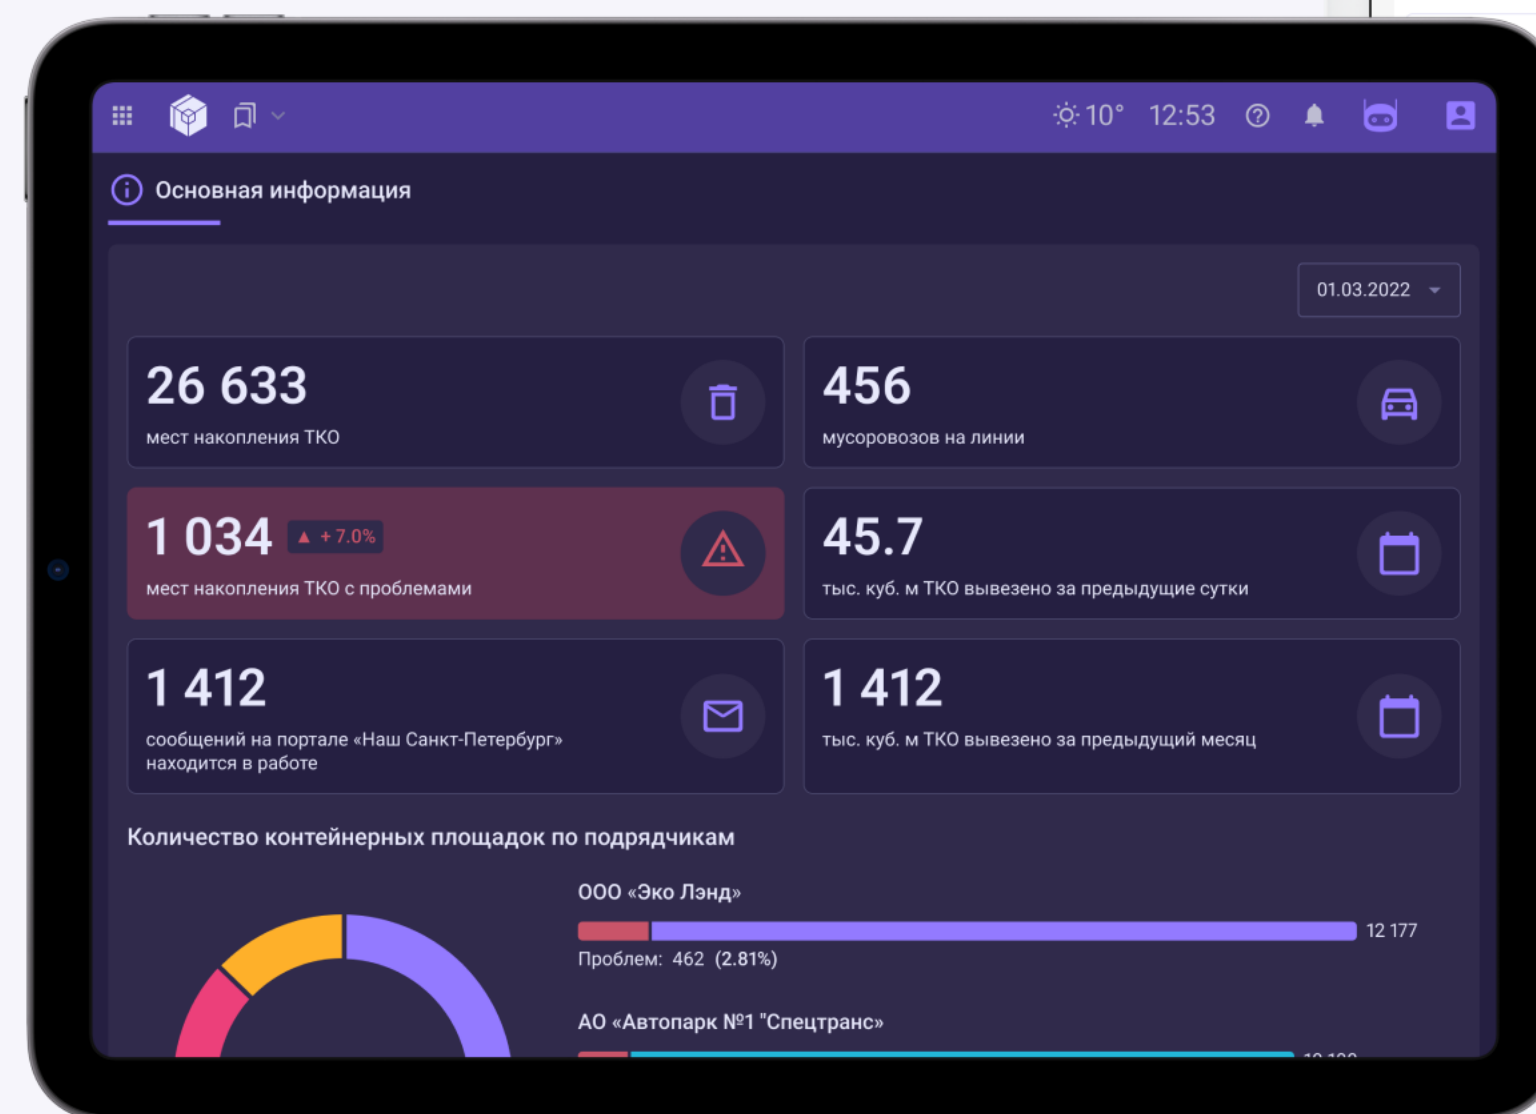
10° 12:53

Основная информация

01.03.2022

26 633
мест накопления ТКО

456
мусоровозов на линии

1 034 ▲ +7.0%
мест накопления ТКО с проблемами

45.7
тыс. куб. м ТКО вывезено за предыдущие сутки

1 412
сообщений на портале «Наш Санкт-Петербург» находится в работе

1 412
тыс. куб. м ТКО вывезено за предыдущий месяц

Количество контейнерных площадок по подрядчикам

ООО «Эко Лэнд»
12 177
Проблем: 462 (2.81%)

АО «Автопарк №1 "Спецтранс»
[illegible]